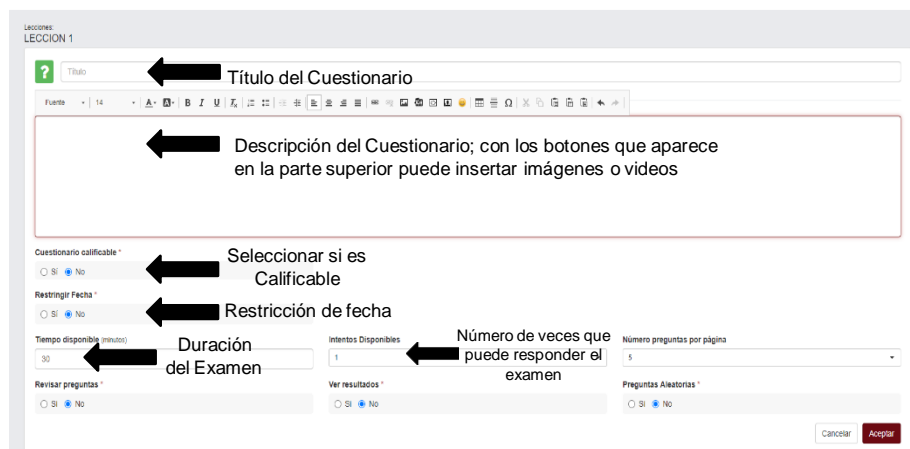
Lecciones:
LECCION 1

?
Título
Título del Cuestionario

Fuente 14

Descripción del Cuestionario; con los botones que aparece en la parte superior puede insertar imágenes o videos

Cuestionario calificable *
Sí No
Seleccionar si es Calificable

Restringir Fecha *
Sí No
Restricción de fecha

Tiempo disponible (minutos)
30
Duración del Examen

Intentos Disponibles
1
Número de veces que puede responder el examen

Número preguntas por página
5

Revisar preguntas *
Sí No

Ver resultados *
Sí No

Preguntas Aleatorias *
Sí No

Cancelar
Aceptar